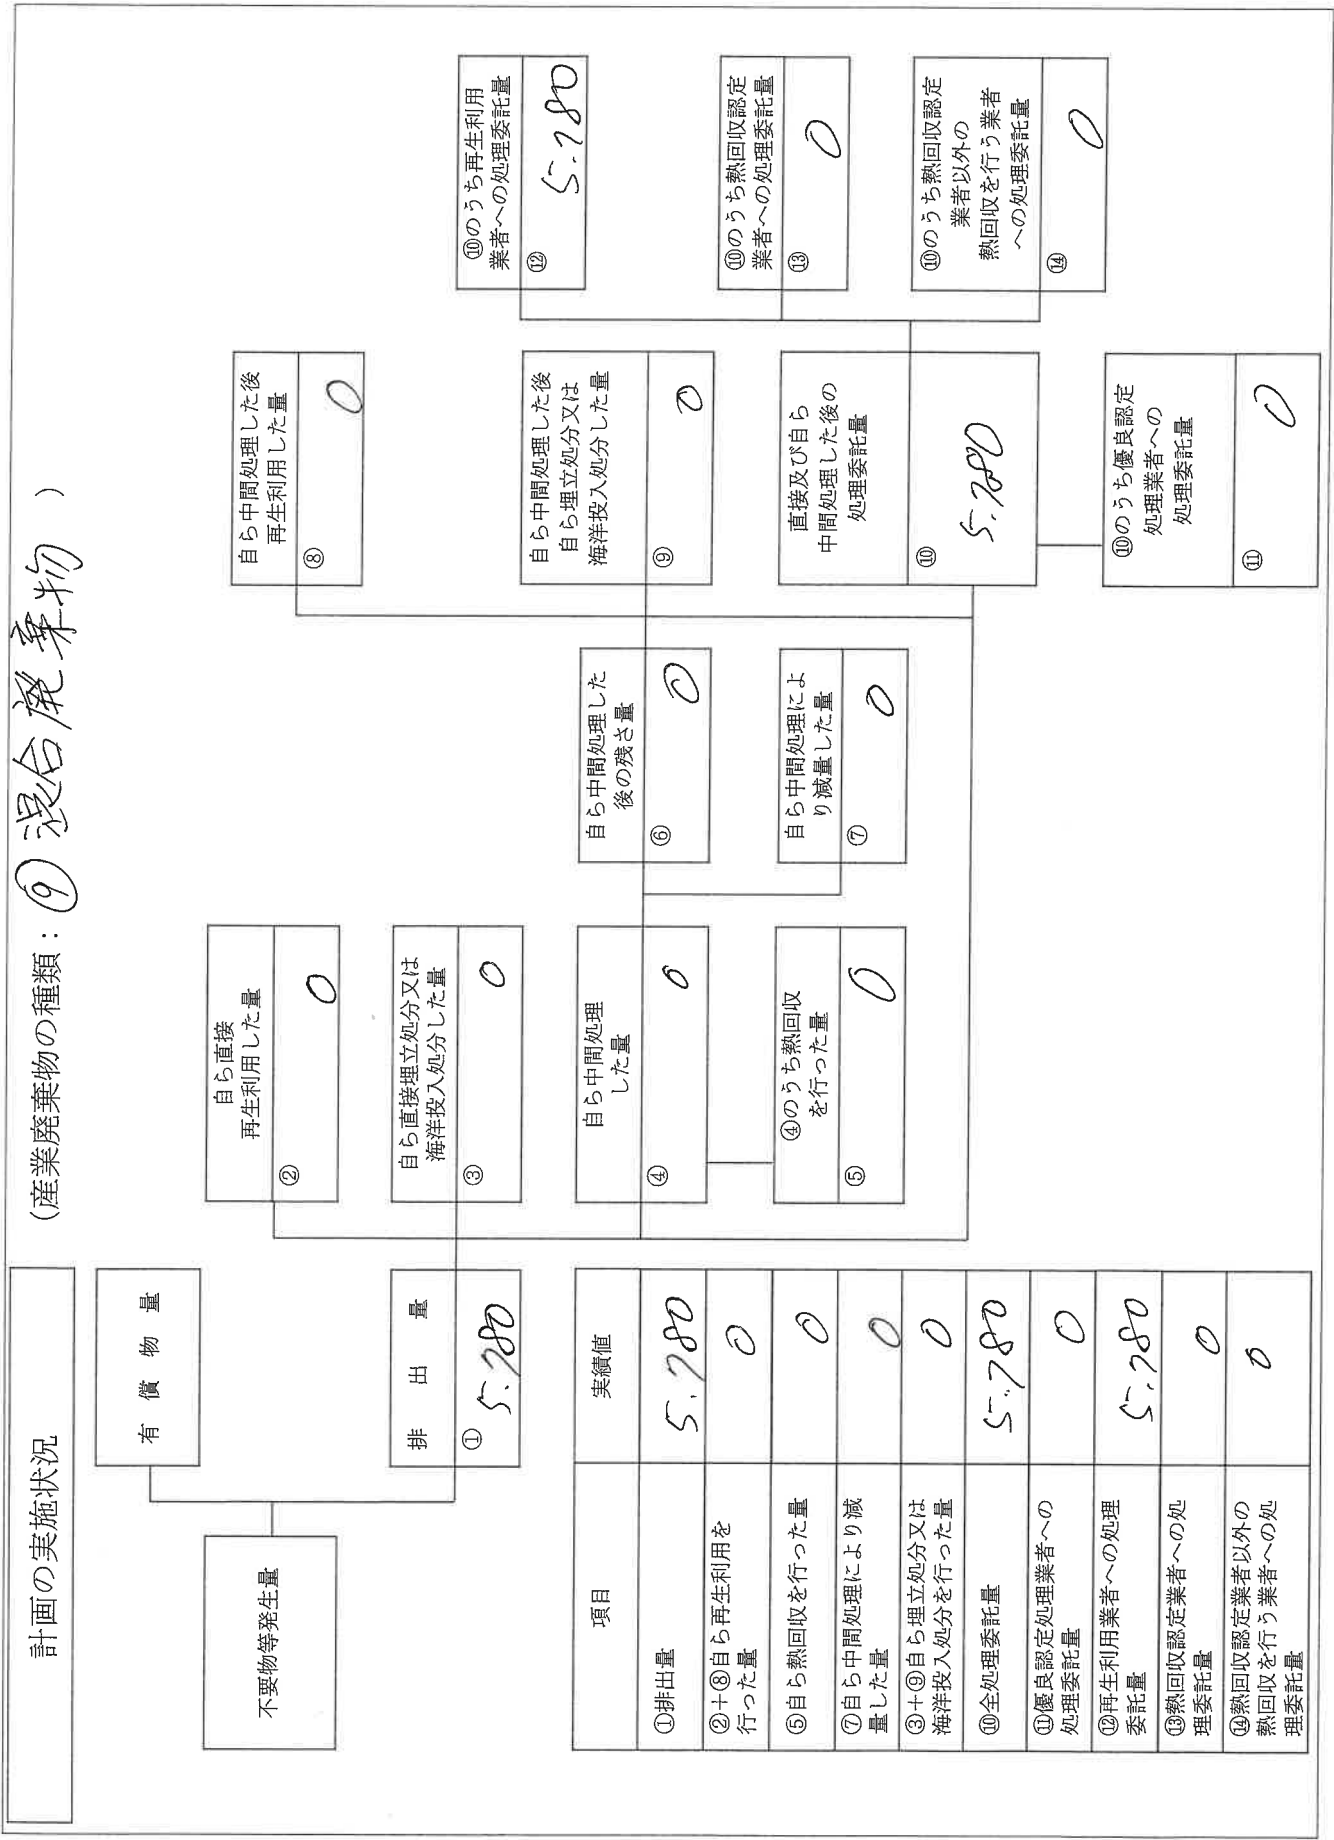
計画の実施状況

（産業廃棄物の種類：⑨混合廃棄物　）

不要物等発生量

有償物量

排出量
① 5,280

自ら直接再生利用した量
② 0

自ら直接埋立処分又は海洋投入処分した量
③ 0

自ら中間処理した量
④ 0

④のうち熱回収を行った量
⑤ 0

自ら中間処理した後の残さ量
⑥ 0

自ら中間処理により減量した量
⑦ 0

自ら中間処理した後再生利用した量
⑧ 0

自ら中間処理した後自ら埋立処分又は海洋投入処分した量
⑨ 0

直接及び自ら中間処理した後の処理委託量
⑩ 5,280

⑩のうち優良認定処理業者への処理委託量
⑪ 0

⑩のうち再生利用業者への処理委託量
⑫ 5,280

⑩のうち熱回収認定業者への処理委託量
⑬ 0

⑩のうち熱回収認定業者以外の熱回収を行う業者への処理委託量
⑭ 0

| 項目 | 実績値 |
|---|---|
| ①排出量 | 5,280 |
| ②＋⑧自ら再生利用を行った量 | 0 |
| ⑤自ら熱回収を行った量 | 0 |
| ⑦自ら中間処理により減量した量 | 0 |
| ③＋⑨自ら埋立処分又は海洋投入処分を行った量 | 0 |
| ⑩全処理委託量 | 5,280 |
| ⑪優良認定処理業者への処理委託量 | 0 |
| ⑫再生利用業者への処理委託量 | 5,280 |
| ⑬熱回収認定業者への処理委託量 | 0 |
| ⑭熱回収認定業者以外の熱回収を行う業者への処理委託量 | 0 |